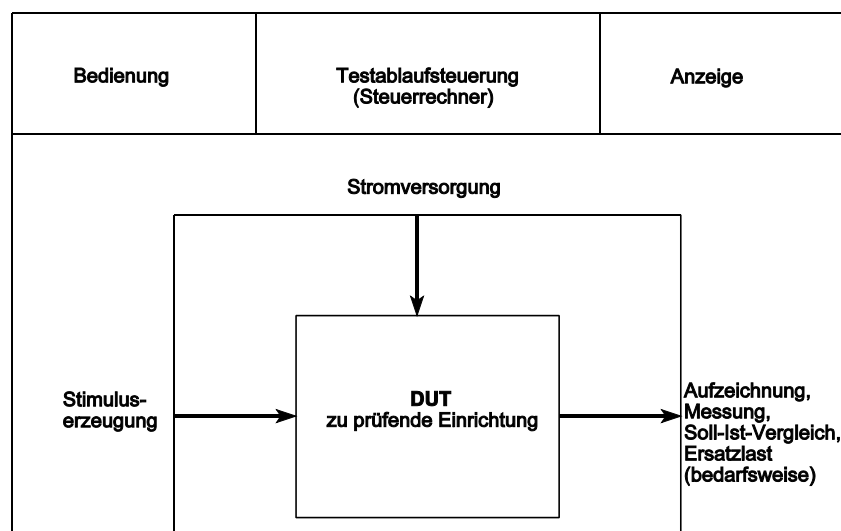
| Bedienung | Testablaufsteuerung (Steuerrechner) | Anzeige |
|---|---|---|

Stromversorgung

Stimulus-erzeugung

DUT
zu prüfende Einrichtung

Aufzeichnung,
Messung,
Soll-Ist-Vergleich,
Ersatzlast
(bedarfsweise)